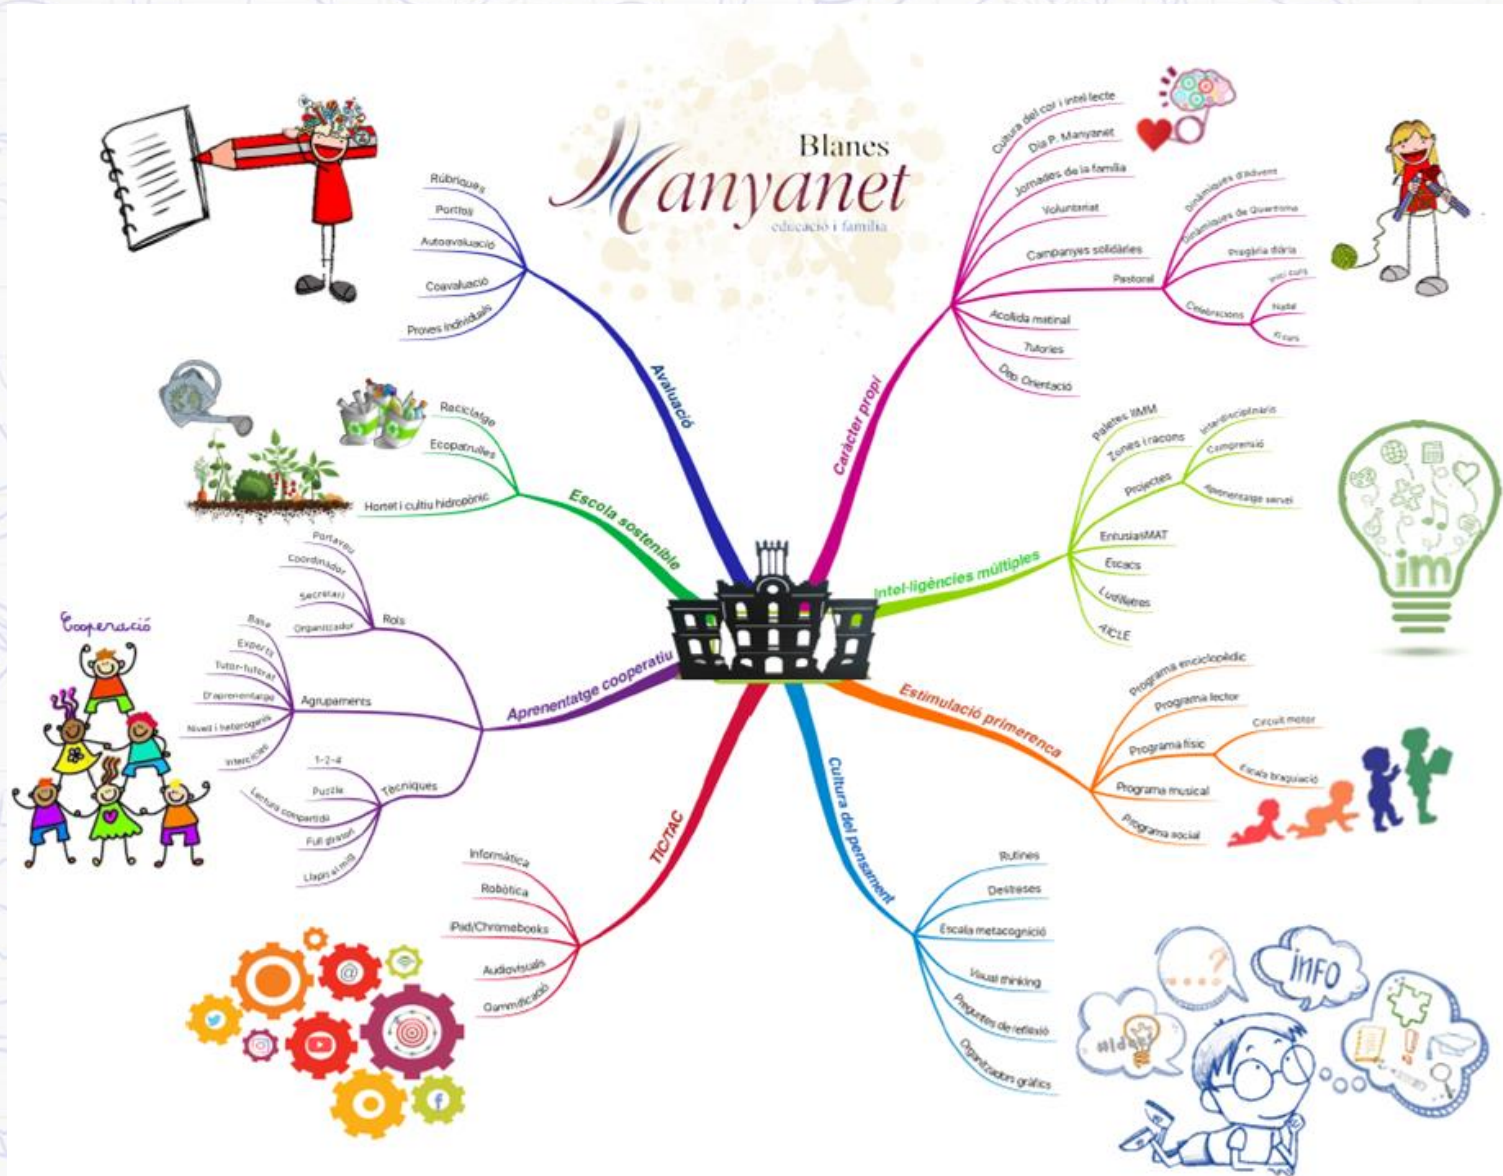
Blanes
Manyanet
educació i família

Avaluació
Rúbriques
Portfoli
Autoavaluació
Coavaluació
Proves individuals

Caràcter propi
Cultura del cor i intel·lecte
Dia P. Manyanet
Jornades de la família
Voluntariat
Campanyes solidàries
Pastoral
Dinàmiques d'Advent
Dinàmiques de Quaresma
Pregària diària
Celebracions
Inici curs
Nadal
Fi curs
Acollida matinal
Tutories
Dep. Orientació

Escola sostenible
Reciclatge
Ecopatrulles
Hort i cultiu hidropònic

Intel·ligències múltiples
Paletes IMM
Zones i racons
Projectes
Interdisciplinaris
Comprensió
Aprenentatge servei
EntusiasMAT
Escacs
Ludilletres
AICLE

Cooperació
Aprenentatge cooperatiu
Rols
Portaveu
Coordinador
Secretari
Organitzador
Agrupaments
Base
Experts
Tutor-tutorat
D'aprenentatge
Nivell i heterogenis
Interclicles
Tècniques
1-2-4
Puzzle
Lectura compartida
Full giratori
Llapis al mig

Estimulació primerenca
Programa enciclopèdic
Programa lector
Programa físic
Circuit motor
Escala braquiació
Programa musical
Programa social

TIC/TAC
Informàtica
Robòtica
iPad/Chromebooks
Audiovisuals
Gamificació

Cultura del pensament
Rutines
Destreses
Escala metacognició
Visual thinking
Preguntes de reflexió
Organitzadors gràfics

im
idea
INFO